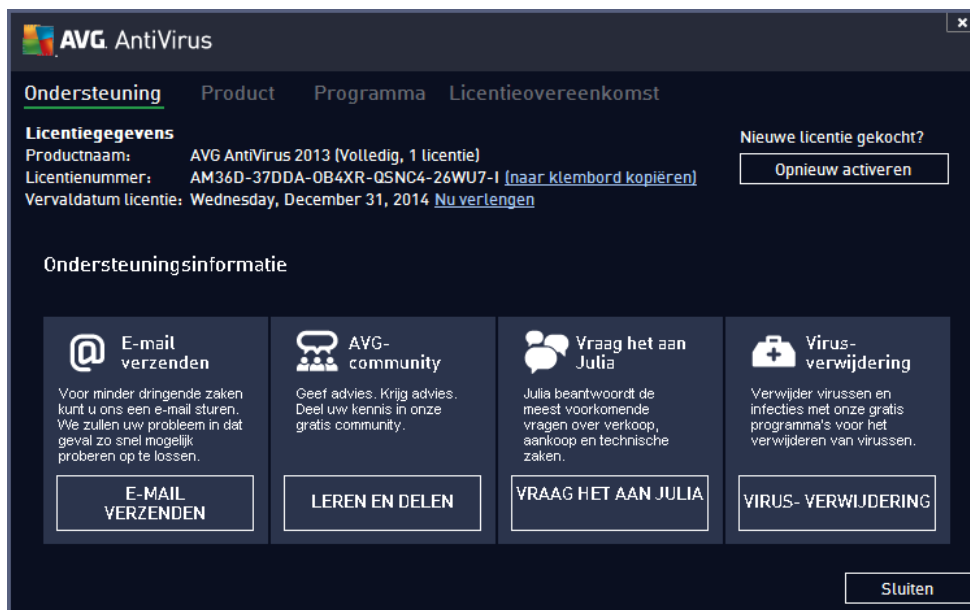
AVG AntiVirus

Ondersteuning Product Programma Licentieovereenkomst

Licentiegegevens
Productnaam: AVG AntiVirus 2013 (Volledig, 1 licentie)
Licentienummer: AM36D-37DDA-OB4XR-QSNC4-26WU7-I (naar klembord kopiëren)
Vervaldatum licentie: Wednesday, December 31, 2014 Nu verlengen

Nieuwe licentie gekocht?
Opnieuw activeren

Ondersteuningsinformatie

E-mail verzenden
Voor minder dringende zaken kunt u ons een e-mail sturen. We zullen uw probleem in dat geval zo snel mogelijk proberen op te lossen.
E-MAIL VERZENDEN

AVG-community
Geef advies. Krijg advies. Deel uw kennis in onze gratis community.
LEREN EN DELEN

Vraag het aan Julia
Julia beantwoordt de meest voorkomende vragen over verkoop, aankoop en technische zaken.
VRAAG HET AAN JULIA

Virus-verwijdering
Verwijder virussen en infecties met onze gratis programma's voor het verwijderen van virussen.
VIRUS- VERWIJDERING

Sluiten